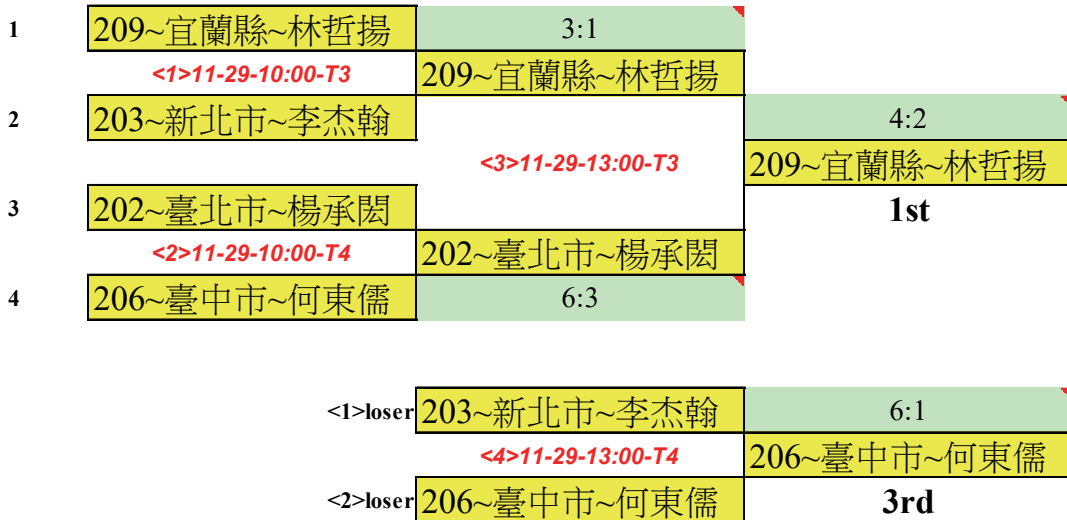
1 209~宜蘭縣~林哲揚
3:1
<1>11-29-10:00-T3
209~宜蘭縣~林哲揚
2 203~新北市~李杰翰
4:2
<3>11-29-13:00-T3
209~宜蘭縣~林哲揚
3 202~臺北市~楊承閎
1st
<2>11-29-10:00-T4
202~臺北市~楊承閎
4 206~臺中市~何東儒
6:3

<1>loser 203~新北市~李杰翰
6:1
<4>11-29-13:00-T4
206~臺中市~何東儒
<2>loser 206~臺中市~何東儒
3rd